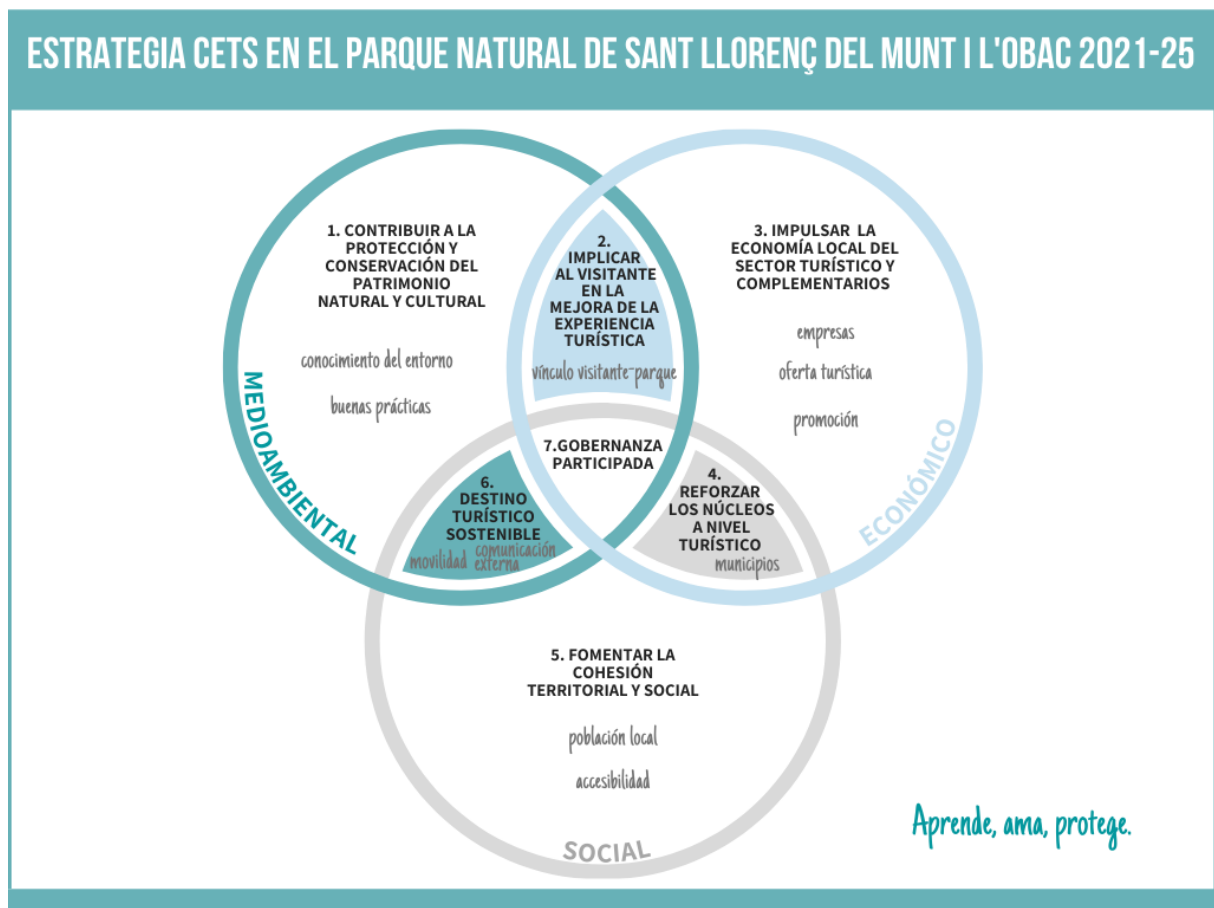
ESTRATEGIA CETS EN EL PARQUE NATURAL DE SANT LLORENÇ DEL MUNT I L'OBAC 2021-25

1. CONTRIBUIR A LA PROTECCIÓN Y CONSERVACIÓN DEL PATRIMONIO NATURAL Y CULTURAL

conocimiento del entorno

buenas prácticas

2. IMPLICAR AL VISITANTE EN LA MEJORA DE LA EXPERIENCIA TURÍSTICA

vínculo visitante-parque

3. IMPULSAR LA ECONOMÍA LOCAL DEL SECTOR TURÍSTICO Y COMPLEMENTARIOS

empresas

oferta turística

promoción

MEDIOAMBIENTAL

ECONÓMICO

7.GOBERNANZA PARTICIPADA

6. DESTINO TURÍSTICO SOSTENIBLE

movilidad

comunicación externa

4. REFORZAR LOS NÚCLEOS A NIVEL TURÍSTICO

municipios

5. FOMENTAR LA COHESIÓN TERRITORIAL Y SOCIAL

población local

accesibilidad

SOCIAL

Aprende, ama, protege.